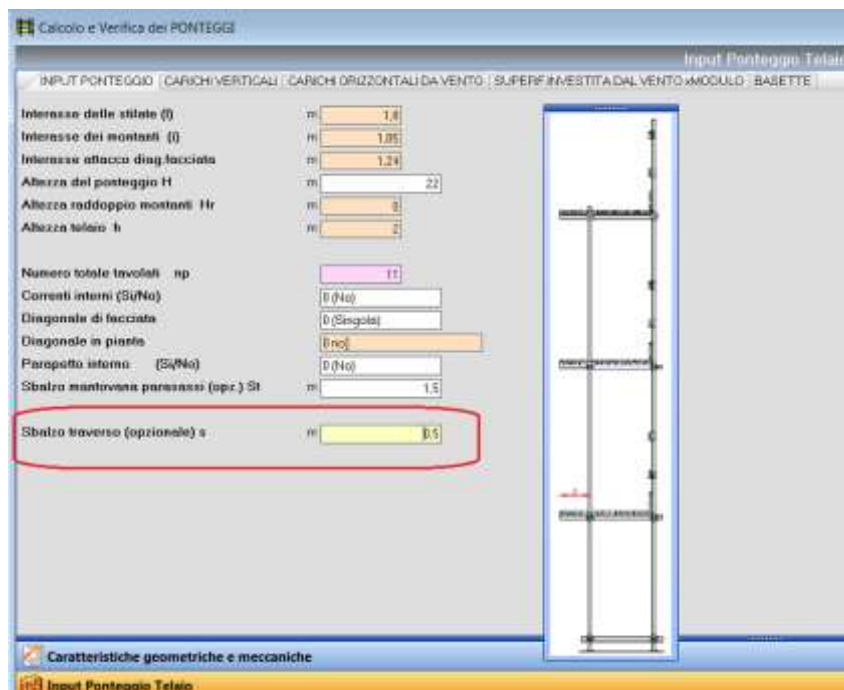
Calcolo e Verifica dei PONTEGGI

Input Ponteggio Telaio

INPUT PONTEGGIO | CARICHI VERTICALI | CARICHI ORIZZONTALI DA VENTO | SUPERF.INVESTITA DAL VENTO xMODULO | BASETTE

| | | |
|---|---|---|
| Interasse delle stilate (l) | m | 1,8 |
| Interasse dei montanti (i) | m | 1,05 |
| Interasse attacco diag.facciata | m | 1,24 |
| Altezza del ponteggio H | m | 22 |
| Altezza raddoppio montanti Hr | m | 0 |
| Altezza telaio h | m | 2 |
| Numero totale tavolati np | | 11 |
| Correnti interni (Si/No) | | 0 (No) |
| Diagonale di facciata | | 0 (Singola) |
| Diagonale in pianta | | 0 no |
| Parapetto interno (Si/No) | | 0 (No) |
| Sbalzo mantovana parasassi (opz.) St | m | 1,5 |
| Sbalzo traverso (opzionale) s | m | 0,5 |

Caratteristiche geometriche e meccaniche

Input Ponteggio Telaio